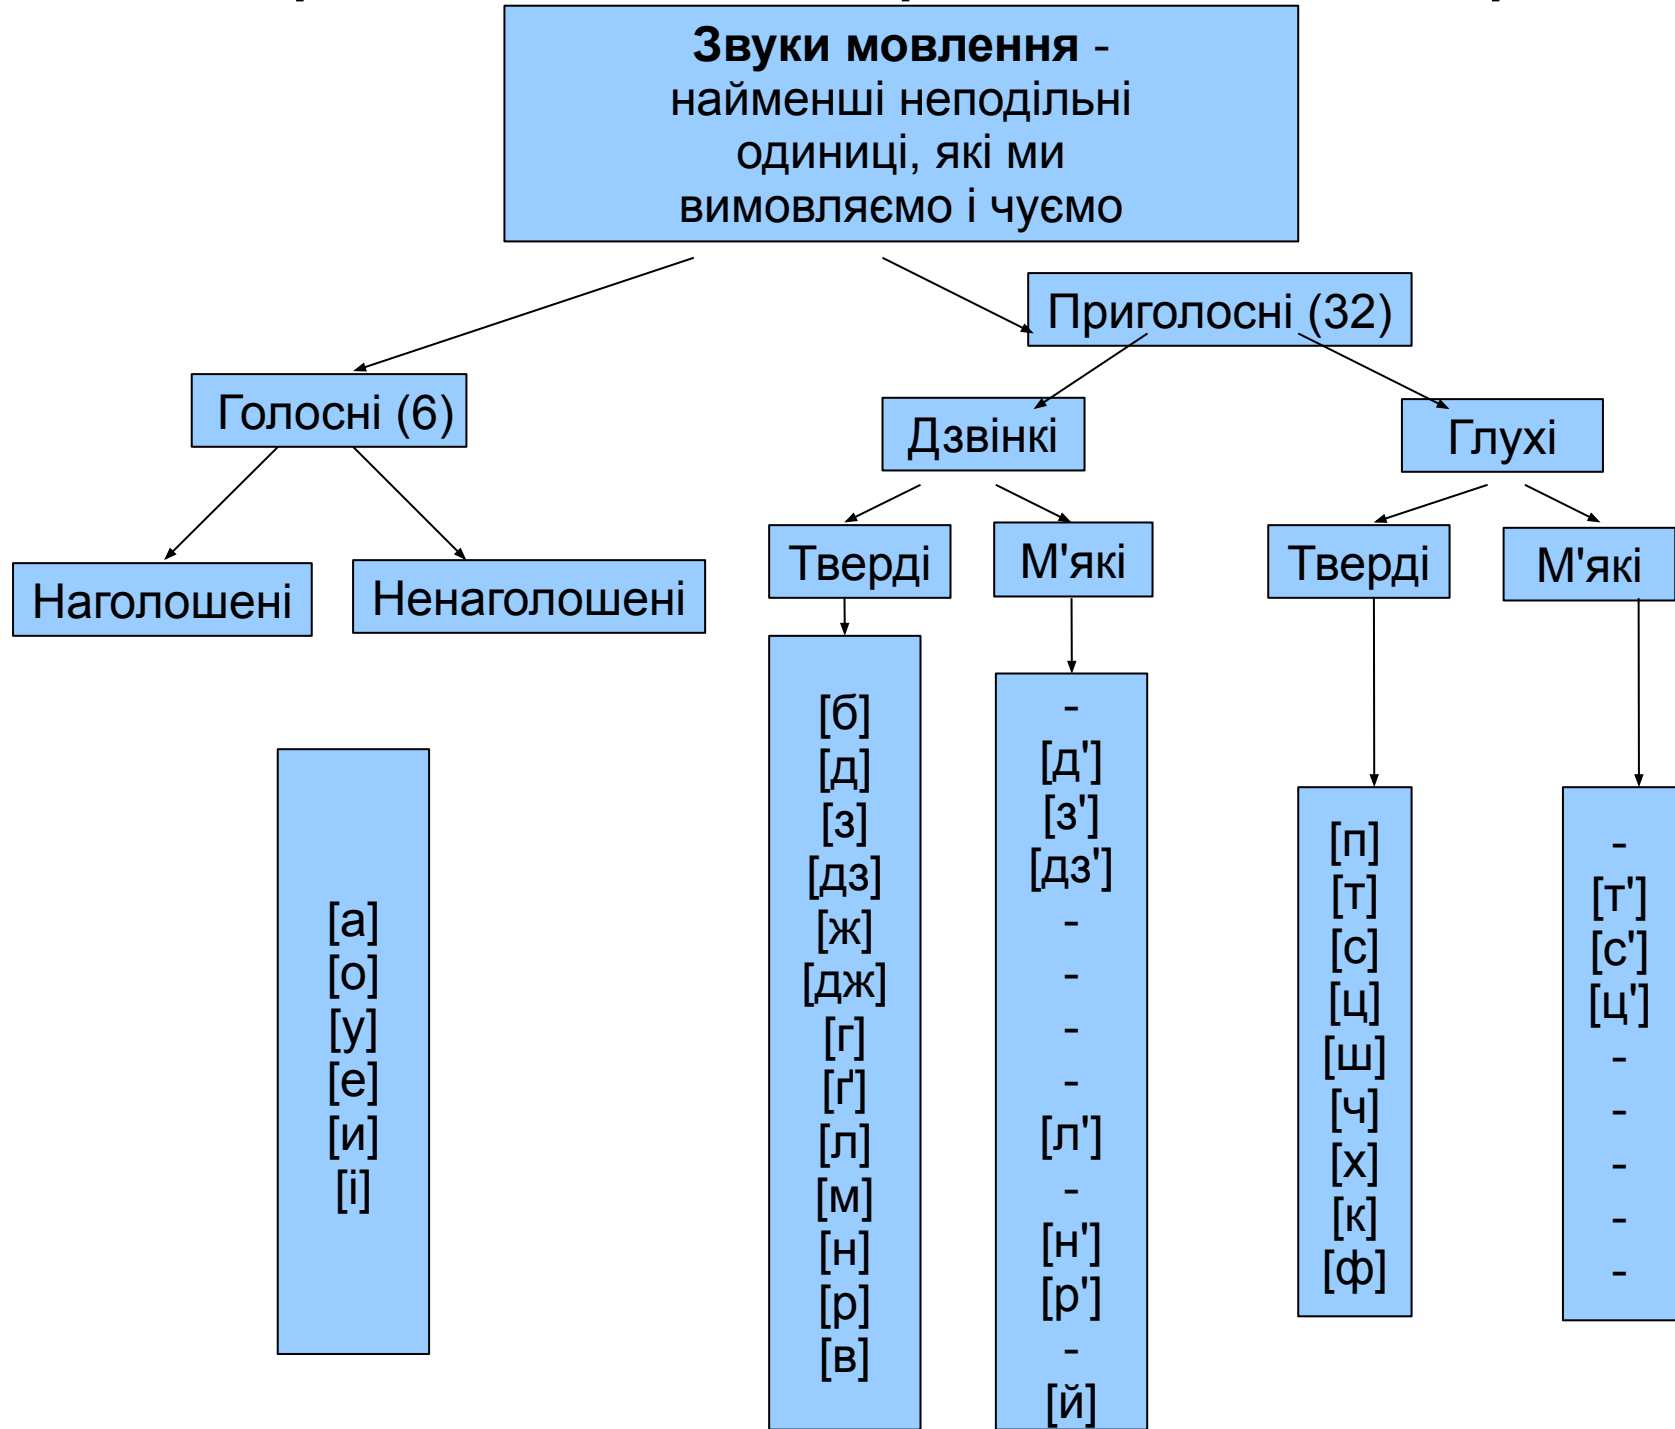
**Звуки мовлення** - найменші неподільні одиниці, які ми вимовляємо і чуємо

Голосні (6)

Наголошені

Ненаголошені

[а]
[о]
[у]
[е]
[и]
[і]

Приголосні (32)

Дзвінкі

Тверді

[б]
[д]
[з]
[дз]
[ж]
[дж]
[г]
[ґ]
[л]
[м]
[н]
[р]
[в]

М'які

-
[д']
[з']
[дз']
-
-
-
-
[л']
-
[н']
[р']
-
[й]

Глухі

Тверді

[п]
[т]
[с]
[ц]
[ш]
[ч]
[х]
[к]
[ф]

М'які

-
[т']
[с']
[ц']
-
-
-
-
-